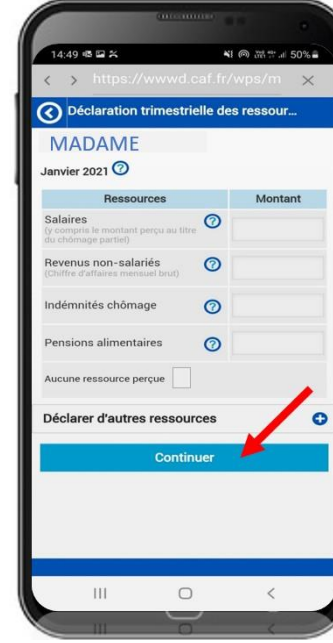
14:49 50%

https://wwwd.caf.fr/wps/m ×

Déclaration trimestrielle des ressour...

MADAME

Janvier 2021

| Ressources | Montant |
|---|---|
| Salaires (y compris le montant perçu au titre du chômage partiel) | |
| Revenus non-salariés (Chiffre d'affaires mensuel brut) | |
| Indemnités chômage | |
| Pensions alimentaires | |
| Aucune ressource perçue | |

Déclarer d'autres ressources

Continuer